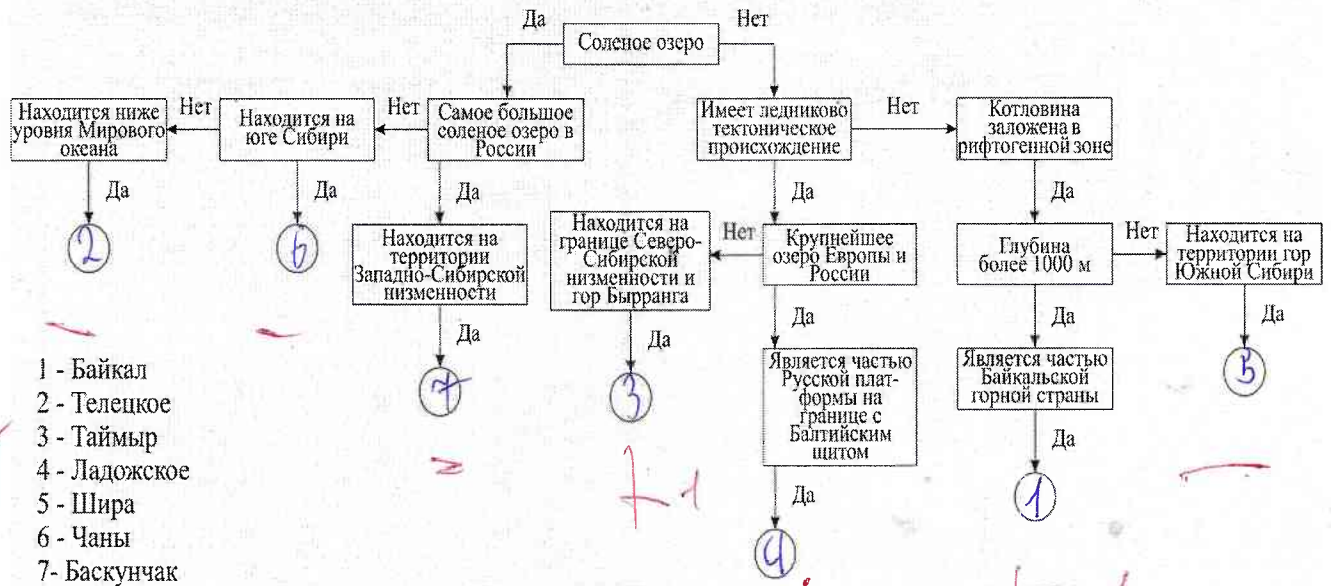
Да Соленое озеро Нет

Находится ниже уровня Мирового океана Нет Находится на юге Сибири Нет Самое большое соленое озеро в России

Имеет ледниково тектоническое происхождение Нет Котловина заложена в рифтогенной зоне

Да Да Да Да Да

2 6

Находится на территории Западно-Сибирской низменности

Находится на границе Северо-Сибирской низменности и гор Бырранга Нет Крупнейшее озеро Европы и России

Глубина более 1000 м Нет Находится на территории гор Южной Сибири

Да Да Да Да Да

Является частью Русской платформы на границе с Балтийским щитом

Является частью Байкальской горной страны

7 3 5

1 - Байкал
2 - Телецкое
3 - Таймыр
4 - Ладожское
5 - Шира
6 - Чаны
7- Баскунчак

Да Да

1 4

+1